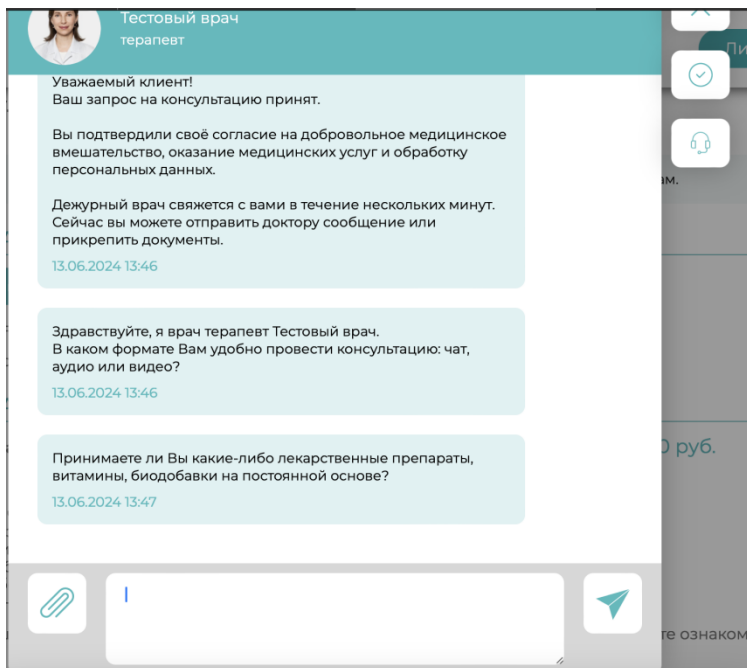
Тестовый врач
терапевт

Уважаемый клиент!
Ваш запрос на консультацию принят.

Вы подтвердили своё согласие на добровольное медицинское вмешательство, оказание медицинских услуг и обработку персональных данных.

Дежурный врач свяжется с вами в течение нескольких минут. Сейчас вы можете отправить доктору сообщение или прикрепить документы.

13.06.2024 13:46

Здравствуйте, я врач терапевт Тестовый врач.
В каком формате Вам удобно провести консультацию: чат, аудио или видео?

13.06.2024 13:46

Принимаете ли Вы какие-либо лекарственные препараты, витамины, биодобавки на постоянной основе?

13.06.2024 13:47

Ли
ам.
0 руб.
те ознаком